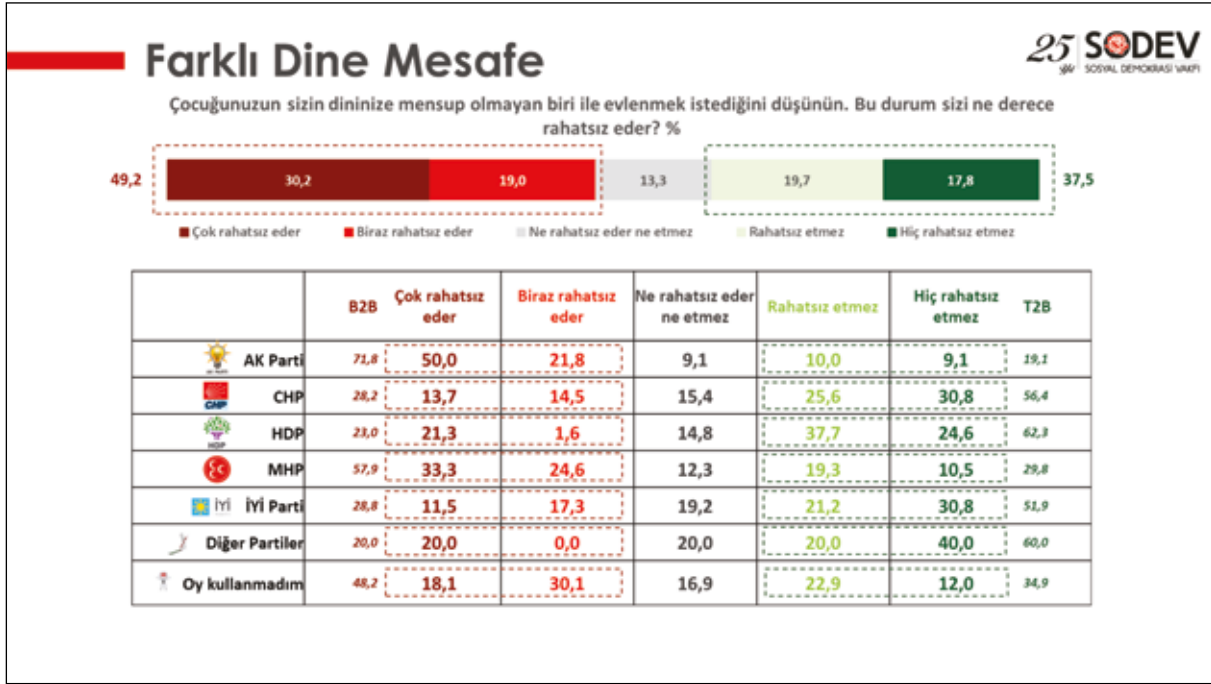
Farklı Dine Mesafe

25 yıl SODEV SOSYAL DEMOKRASİ VAKFI

Çocuğunuzun sizin dininize mensup olmayan biri ile evlenmek istediğini düşünün. Bu durum sizi ne derece rahatsız eder? %

49,2 | 30,2 | 19,0 | 13,3 | 19,7 | 17,8 | 37,5

Çok rahatsız eder · Biraz rahatsız eder · Ne rahatsız eder ne etmez · Rahatsız etmez · Hiç rahatsız etmez

| | B2B | Çok rahatsız eder | Biraz rahatsız eder | Ne rahatsız eder ne etmez | Rahatsız etmez | Hiç rahatsız etmez | T2B |
|---|---|---|---|---|---|---|---|
| AK Parti | 71,8 | 50,0 | 21,8 | 9,1 | 10,0 | 9,1 | 19,1 |
| CHP | 28,2 | 13,7 | 14,5 | 15,4 | 25,6 | 30,8 | 56,4 |
| HDP | 23,0 | 21,3 | 1,6 | 14,8 | 37,7 | 24,6 | 62,3 |
| MHP | 57,9 | 33,3 | 24,6 | 12,3 | 19,3 | 10,5 | 29,8 |
| İYİ İYİ Parti | 28,8 | 11,5 | 17,3 | 19,2 | 21,2 | 30,8 | 51,9 |
| Diğer Partiler | 20,0 | 20,0 | 0,0 | 20,0 | 20,0 | 40,0 | 60,0 |
| Oy kullanmadım | 48,2 | 18,1 | 30,1 | 16,9 | 22,9 | 12,0 | 34,9 |